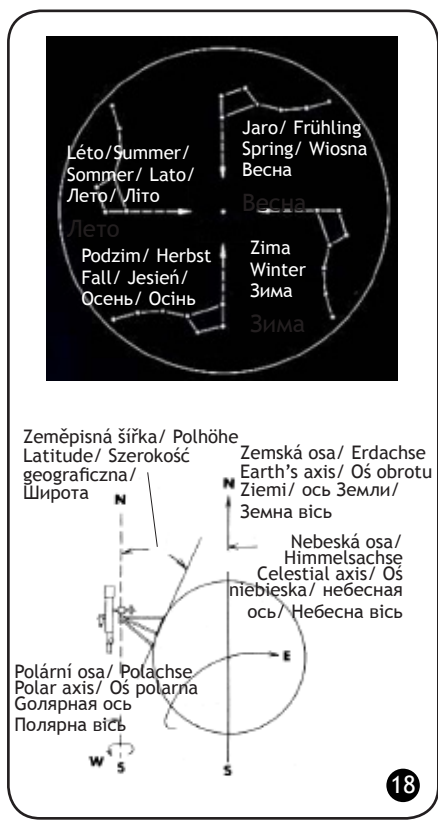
Jaro/ Frühling Spring/ Wiosna Весна

Léto/Summer/ Sommer/ Lato/ Лето/ Літо

Весна

Лето

Podzim/ Herbst Fall/ Jesień/ Осень/ Осінь

Zima Winter Зима

Зима

Zeměpisná šířka/ Polhöhe Latitude/ Szerokość geograficzna/ Широта

Zemská osa/ Erdachse Earth's axis/ Oś obrotu Ziemi/ ось Земли/ Земна вісь

N

N

Nebeská osa/ Himmelsachse Celestial axis/ Oś niebieska/ небесная ось/ Небесна вісь

E

Polární osa/ Polachse Polar axis/ Oś polarna Голярная ось Полярна вісь

W

S

S

18